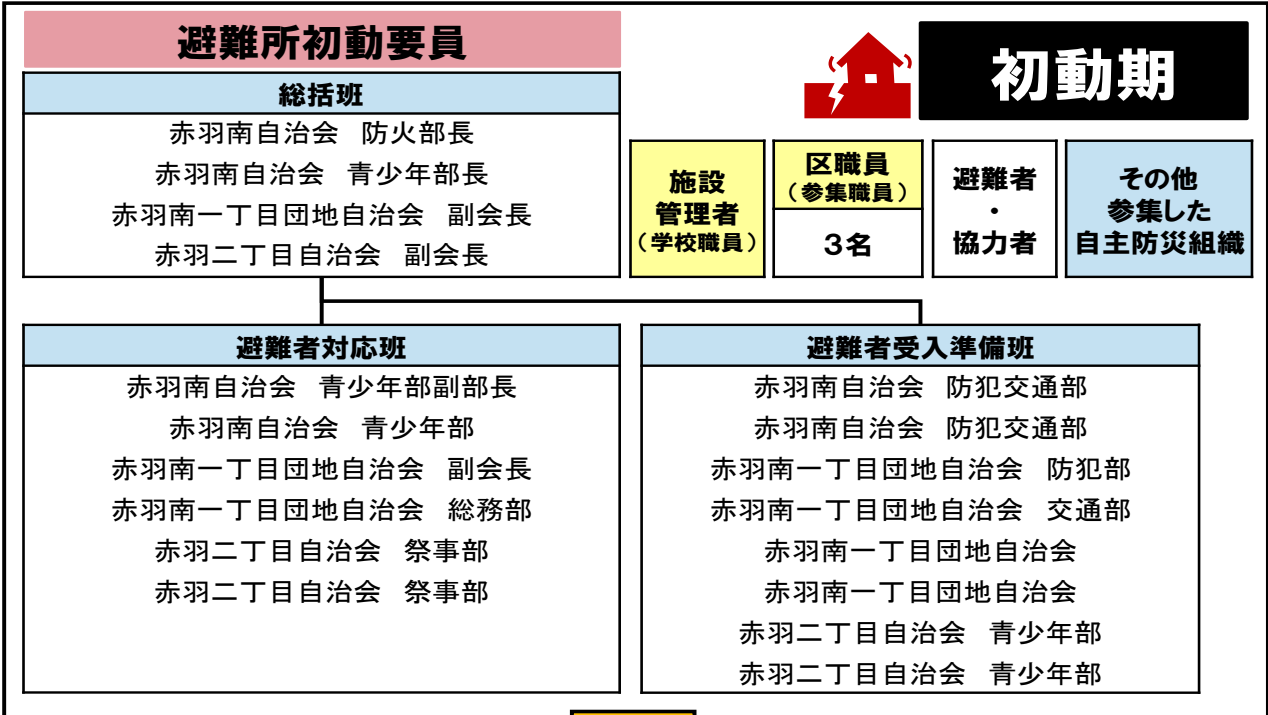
避難所初動要員

初動期

総括班
赤羽南自治会　防火部長
赤羽南自治会　青少年部長
赤羽南一丁目団地自治会　副会長
赤羽二丁目自治会　副会長

施設管理者（学校職員）

区職員（参集職員）
3名

避難者・協力者

その他参集した自主防災組織

避難者対応班
赤羽南自治会　青少年部副部長
赤羽南自治会　青少年部
赤羽南一丁目団地自治会　副会長
赤羽南一丁目団地自治会　総務部
赤羽二丁目自治会　祭事部
赤羽二丁目自治会　祭事部

避難者受入準備班
赤羽南自治会　防犯交通部
赤羽南自治会　防犯交通部
赤羽南一丁目団地自治会　防犯部
赤羽南一丁目団地自治会　交通部
赤羽南一丁目団地自治会
赤羽南一丁目団地自治会
赤羽二丁目自治会　青少年部
赤羽二丁目自治会　青少年部